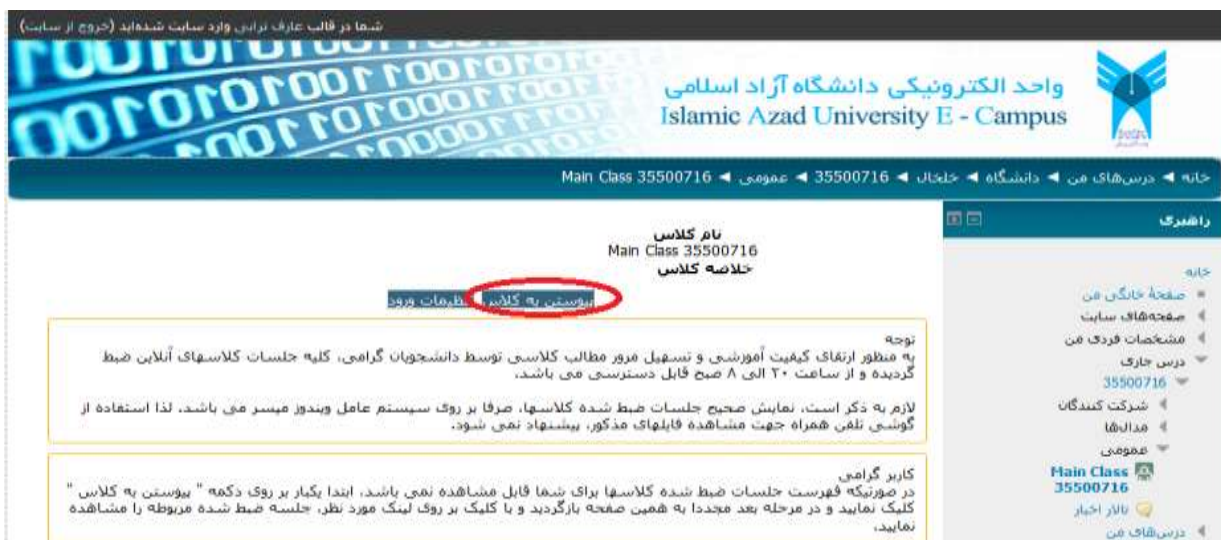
شما در قالب عارف ترابی وارد سایت شده‌اید (خروج از سایت)

واحد الکترونیکی دانشگاه آزاد اسلامی
Islamic Azad University E - Campus

خانه ◄ درس‌های من ◄ دانشگاه ◄ خلخال ◄ 35500716 ◄ عمومی ◄ Main Class 35500716

راهبری

خانه
صفحهٔ خانگی من
صفحه‌های سایت
مشخصات فردی من
درس جاری
35500716
شرکت کنندگان
مدال‌ها
عمومی
Main Class 35500716
تالار اخبار
درس‌های من

نام کلاس
Main Class 35500716
خلاصه کلاس

پیوستن به کلاس | تنظیمات ورود

توجه
به منظور ارتقای کیفیت آموزشی و تسهیل مرور مطالب کلاسی توسط دانشجویان گرامی، کلیه جلسات کلاسهای آنلاین ضبط گردیده و از ساعت ۲۰ الی ۸ صبح قابل دسترسی می باشد.

لازم به ذکر است، نمایش صحیح جلسات ضبط شده کلاسها، صرفا بر روی سیستم عامل ویندوز میسر می باشد، لذا استفاده از گوشی تلفن همراه جهت مشاهده فایلهای مذکور، پیشنهاد نمی شود.

کاربر گرامی
در صورتیکه فهرست جلسات ضبط شده کلاسها برای شما قابل مشاهده نمی باشد، ابتدا یکبار بر روی دکمه " پیوستن به کلاس " کلیک نمایید و در مرحله بعد مجددا به همین صفحه بازگردید و با کلیک بر روی لینک مورد نظر، جلسه ضبط شده مربوطه را مشاهده نمایید.